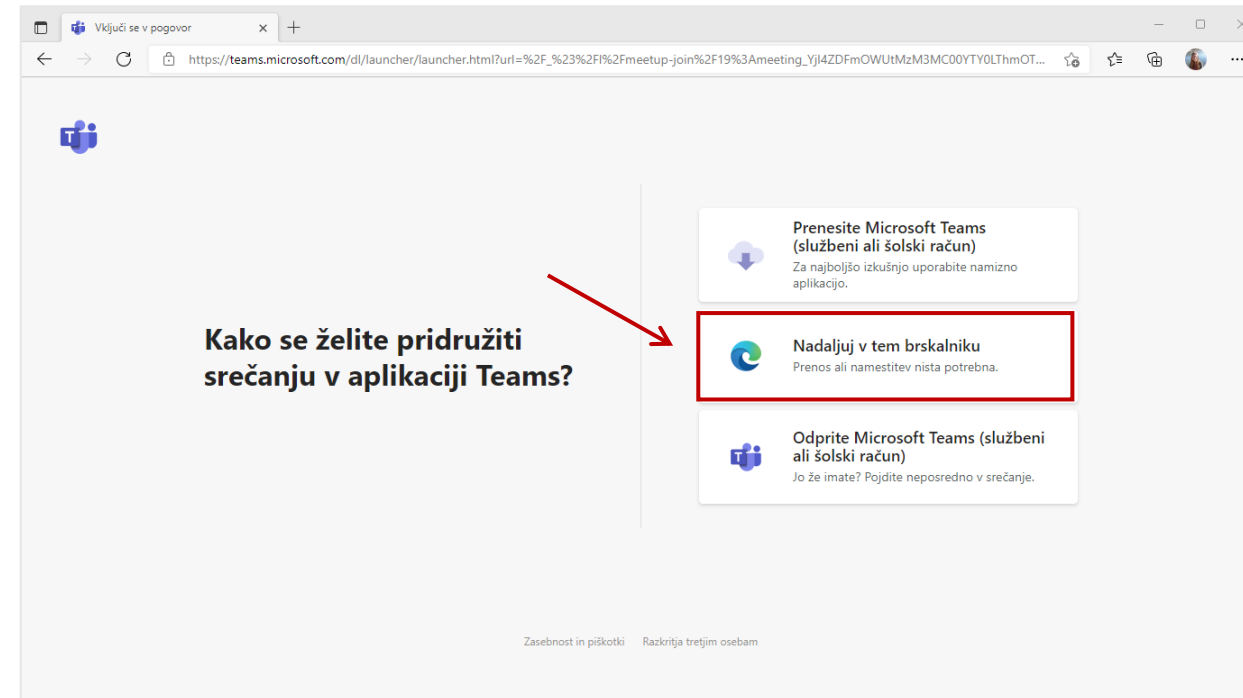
Vključi se v pogovor

https://teams.microsoft.com/dl/launcher/launcher.html?url=%2F_%23%2Fl%2Fmeetup-join%2F19%3Ameeting_YjI4ZDFmOWUtMzM3MC00YTY0LThmOT...

Kako se želite pridružiti srečanju v aplikaciji Teams?

Prenesite Microsoft Teams (službeni ali šolski račun)
Za najboljšo izkušnjo uporabite namizno aplikacijo.

Nadaljuj v tem brskalniku
Prenos ali namestitev nista potrebna.

Odprite Microsoft Teams (službeni ali šolski račun)
Jo že imate? Pojdite neposredno v srečanje.

Zasebnost in piškotki    Razkritja tretjim osebam